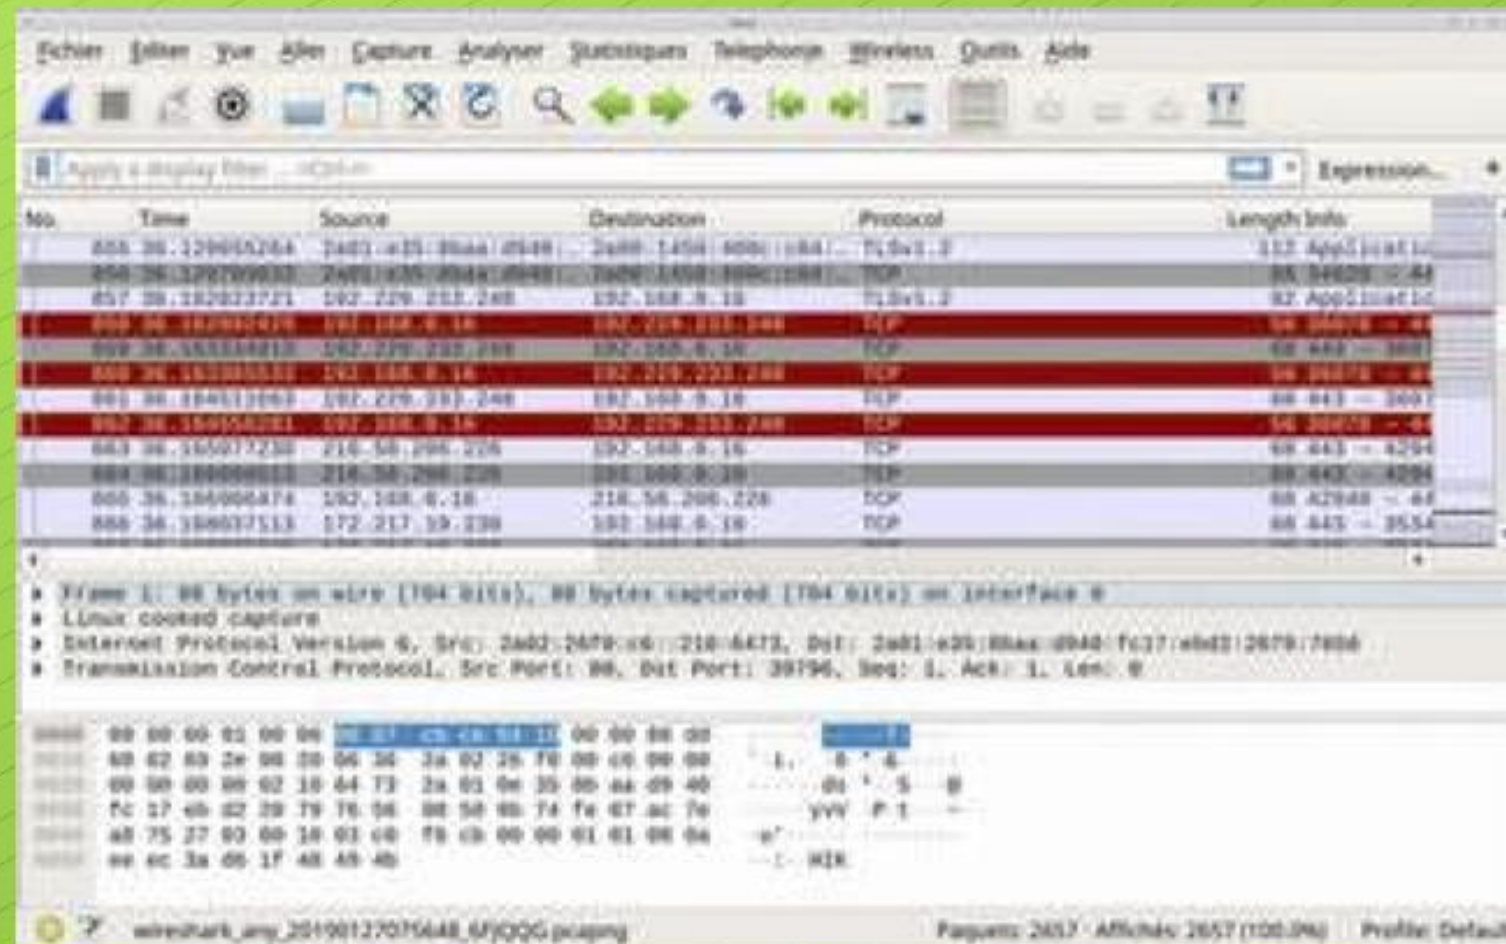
Fichier Editer Vue Aller Capture Analyser Statistiques Telephonie Wireless Outils Aide

Apply a display filter ... <Ctrl-/>

Expression...

| No. | Time | Source | Destination | Protocol | Length Info |
|---|---|---|---|---|---|
| 855 | 36.129055264 | 2a01:e35:8baa:d940:... | 2a00:1450:400c:c04... | TLSv1.2 | 112 Applicat |
| 856 | 36.129799932 | 2a01:e35:8baa:d940... | 2a00:1450:400c:c04... | TCP | 86 34620 → 44 |
| 857 | 36.162023721 | 192.229.233.248 | 192.168.0.18 | TLSv1.2 | 82 Applicat |
| 858 | 36.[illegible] | 192.168.0.18 | 192.229.233.248 | TCP | 56 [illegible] |
| 859 | 36.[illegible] | 192.229.233.248 | 192.168.0.18 | TCP | 68 443 → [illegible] |
| 860 | 36.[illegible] | 192.168.0.18 | 192.229.233.248 | TCP | 56 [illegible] |
| 861 | 36.164511069 | 192.229.233.248 | 192.168.0.18 | TCP | 68 443 → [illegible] |
| 862 | 36.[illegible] | 192.168.0.18 | 192.229.233.248 | TCP | 56 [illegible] |
| 863 | 36.165077230 | 216.58.206.226 | 192.168.0.18 | TCP | 68 443 → 4294 |
| 864 | 36.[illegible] | 216.58.206.226 | 192.168.0.18 | TCP | 68 443 → 4294 |
| 865 | 36.166006474 | 192.168.0.18 | 216.58.206.226 | TCP | 68 42948 → 44 |
| 866 | 36.166037513 | 172.217.19.238 | 192.168.0.18 | TCP | 68 443 → 3534 |

Frame 1: 88 bytes on wire (704 bits), 88 bytes captured (704 bits) on interface 0
Linux cooked capture
Internet Protocol Version 6, Src: 2a02:2678:c6::218:6473, Dst: 2a01:e35:8baa:d940:fc17:ebd2:2678:7656
Transmission Control Protocol, Src Port: 80, Dst Port: 39796, Seq: 1, Ack: 1, Len: 0

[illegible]

wireshark_any_20190127075648_6FJOQG.pcapng

Paquets: 2657 · Affichés: 2657 (100.0%) Profile: Default